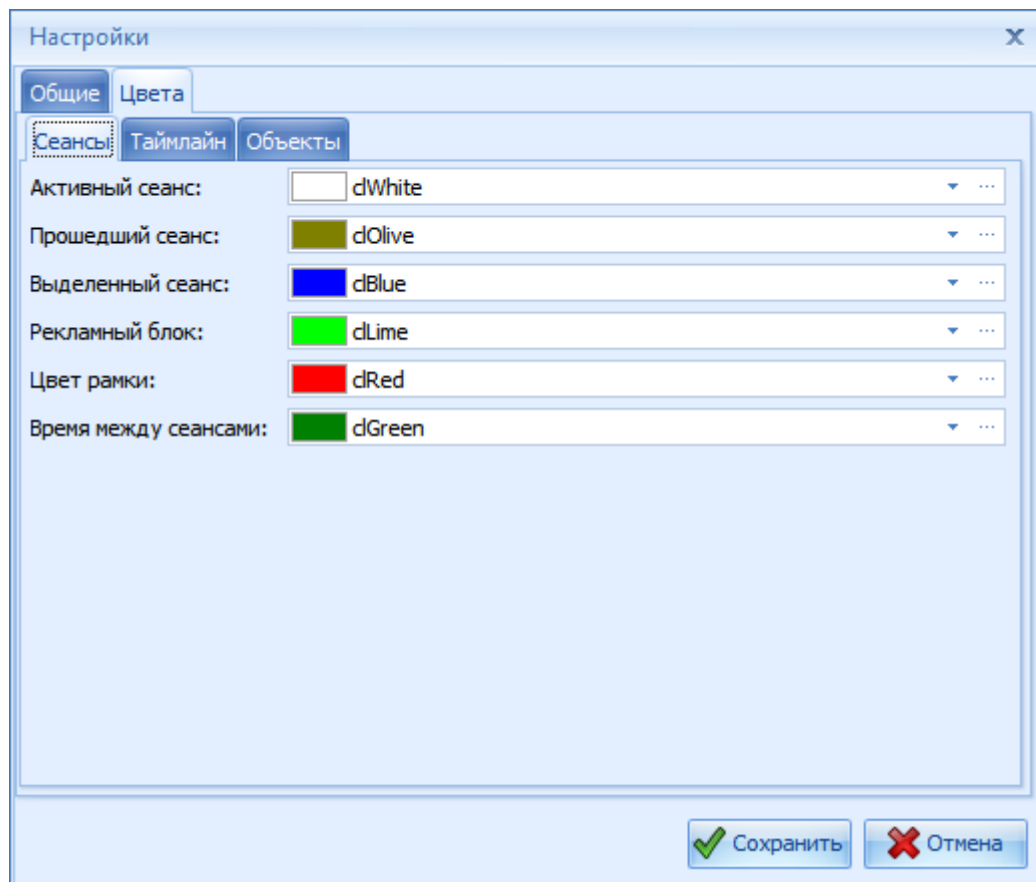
Настройки

Общие | Цвета

Сеансы | Таймлайн | Объекты

Активный сеанс: clWhite
Прошедший сеанс: clOlive
Выделенный сеанс: clBlue
Рекламный блок: clLime
Цвет рамки: clRed
Время между сеансами: clGreen

Сохранить
Отмена